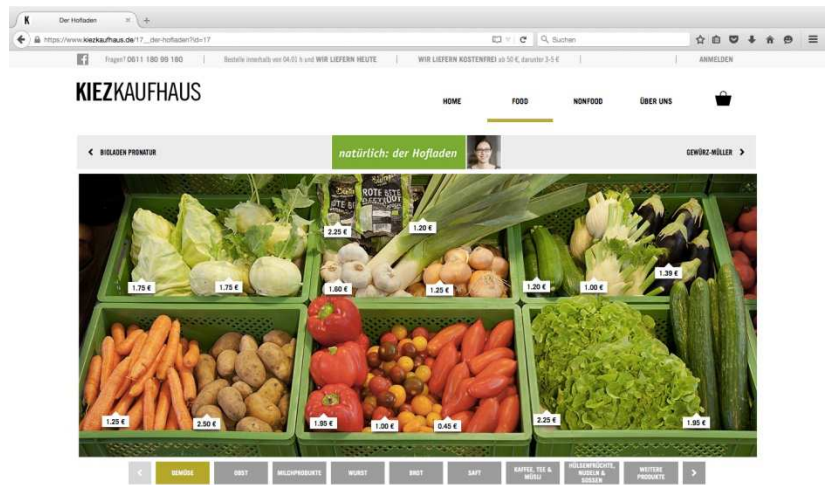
K Der Hofladen ×

https://www.kiezkaufhaus.de/17_der-hofladen?id=17

Suchen

Fragen? 0611 180 99 180 | Bestelle innerhalb von 04:01 h und WIR LIEFERN HEUTE | WIR LIEFERN KOSTENFREI ab 50 €, darunter 3-5 € | ANMELDEN

KIEZKAUFHAUS

HOME FOOD NONFOOD ÜBER UNS

BIOLADEN PRONATUR

natürlich: der Hofladen

GEWÜRZ-MÜLLER

ROTE BETE

2.25 €

1.20 €

1.75 €

1.75 €

1.00 €

1.25 €

1.20 €

1.00 €

1.39 €

1.25 €

2.50 €

1.85 €

1.00 €

0.45 €

2.25 €

1.95 €

GEMÜSE OBST MILCHPRODUKTE WURST BROT SAFT KAFFEE, TEE & MÜSLI HÜLSENFRÜCHTE, NUDELN & SOSSEN WEITERE PRODUKTE